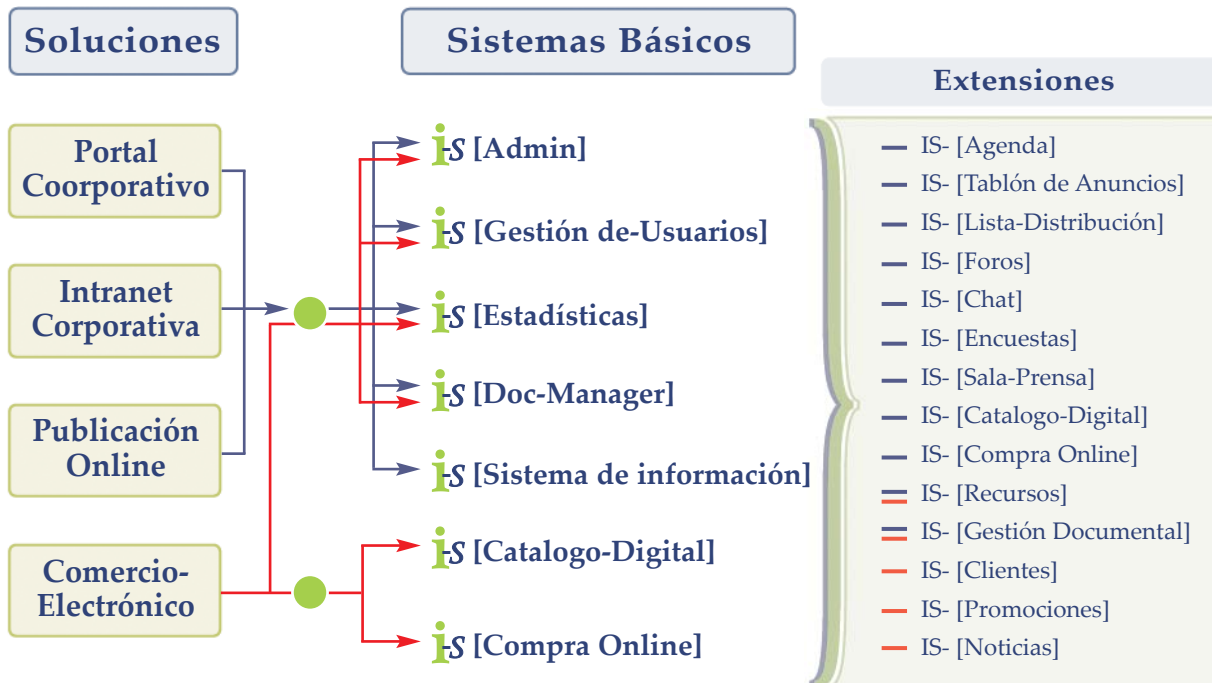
Soluciones

Sistemas Básicos

Extensiones

Portal Coorporativo

Intranet Corporativa

Publicación Online

Comercio-Electrónico

i-S [Admin]

i-S [Gestión de-Usuarios]

i-S [Estadísticas]

i-S [Doc-Manager]

i-S [Sistema de información]

i-S [Catalogo-Digital]

i-S [Compra Online]

IS- [Agenda]
IS- [Tablón de Anuncios]
IS- [Lista-Distribución]
IS- [Foros]
IS- [Chat]
IS- [Encuestas]
IS- [Sala-Prensa]
IS- [Catalogo-Digital]
IS- [Compra Online]
IS- [Recursos]
IS- [Gestión Documental]
IS- [Clientes]
IS- [Promociones]
IS- [Noticias]